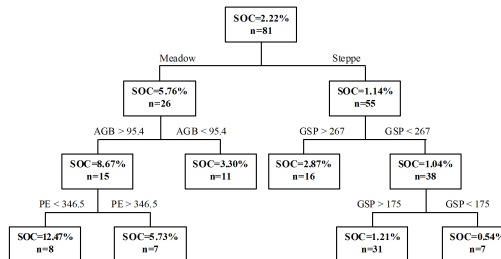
SOC=2.22%
n=81

Meadow

Steppe

SOC=5.76%
n=26

SOC=1.14%
n=55

AGB > 95.4

AGB < 95.4

GSP > 267

GSP < 267

SOC=8.67%
n=15

SOC=3.30%
n=11

SOC=2.87%
n=16

SOC=1.04%
n=38

PE < 346.5

PE > 346.5

GSP > 175

GSP < 175

SOC=12.47%
n=8

SOC=5.73%
n=7

SOC=1.21%
n=31

SOC=0.54%
n=7